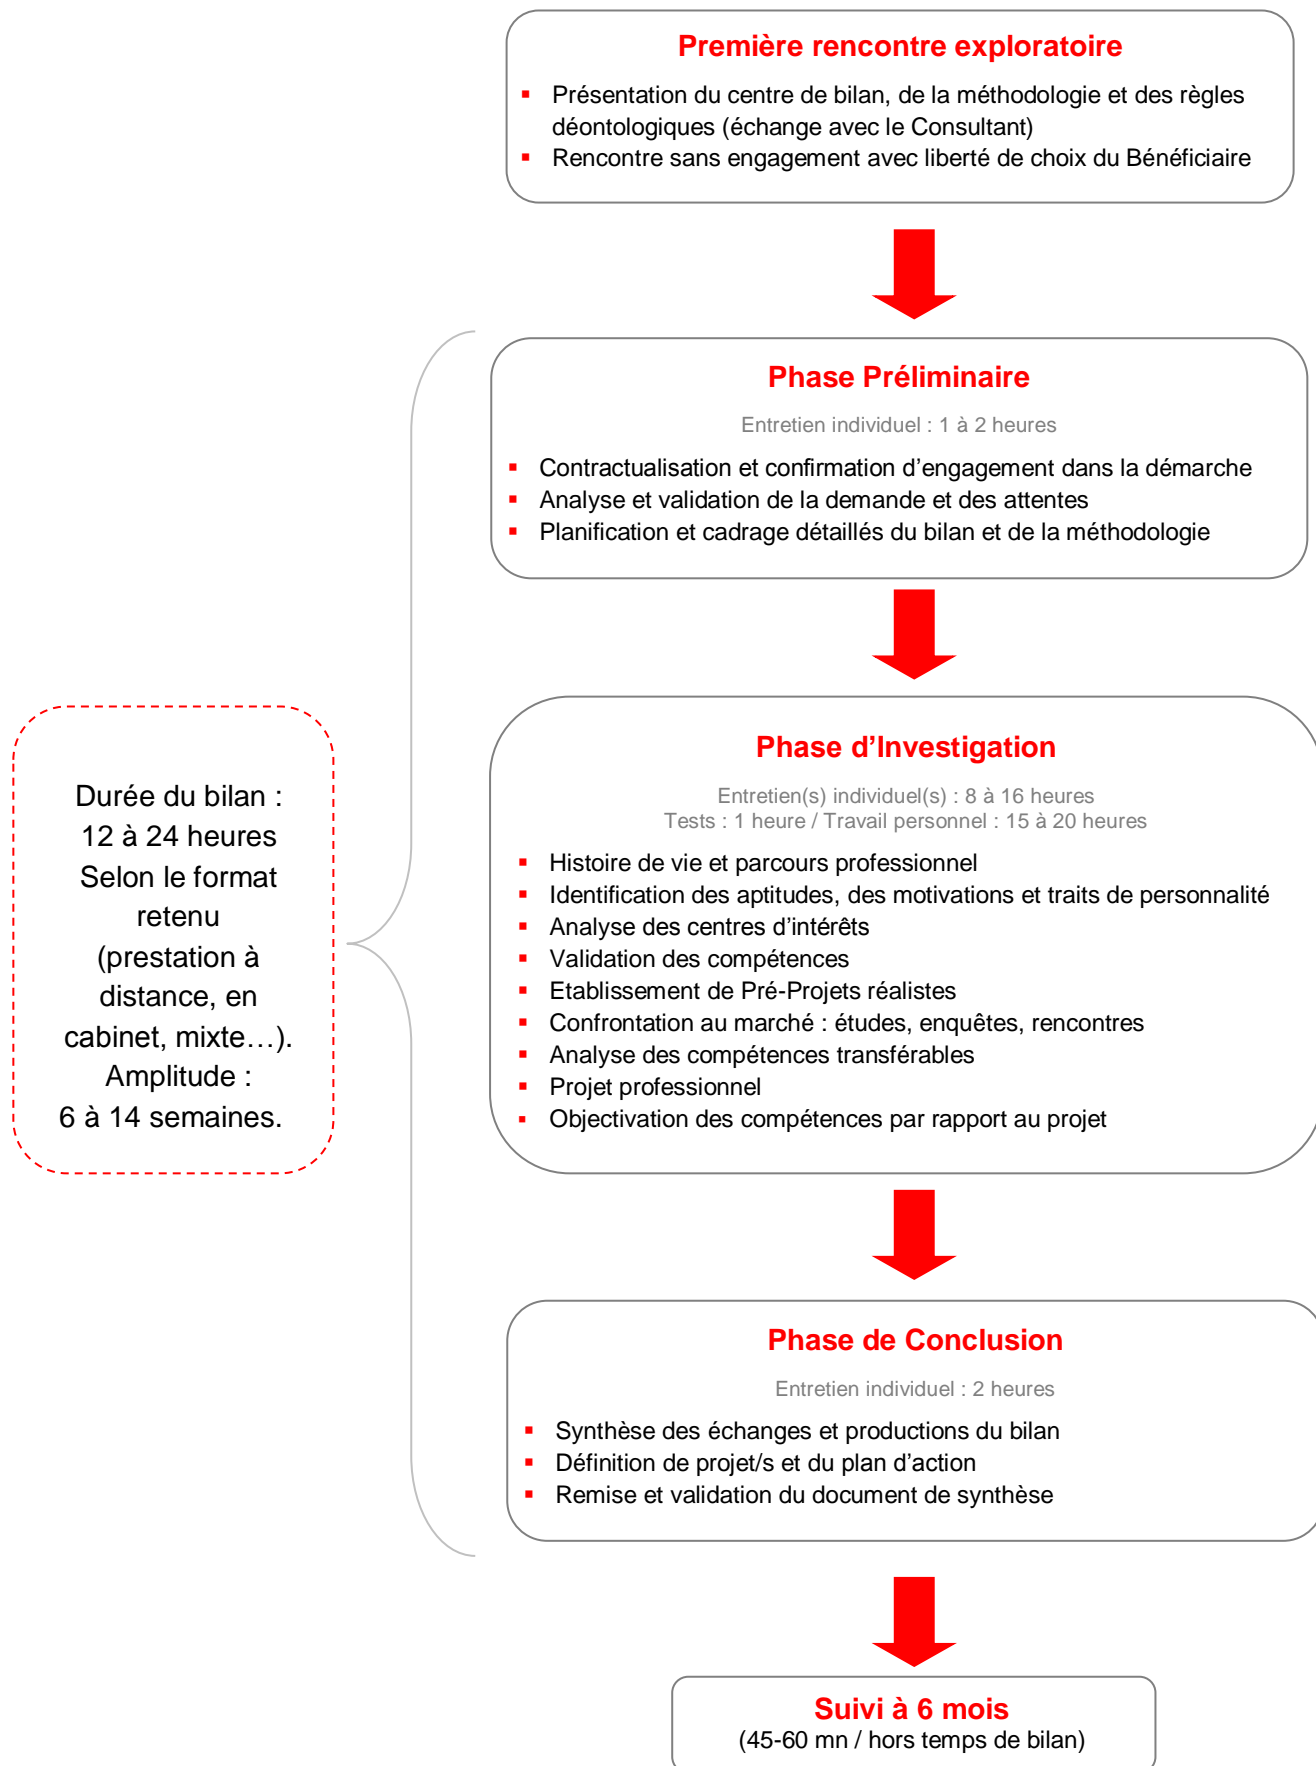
Première rencontre exploratoire

- Présentation du centre de bilan, de la méthodologie et des règles déontologiques (échange avec le Consultant)
- Rencontre sans engagement avec liberté de choix du Bénéficiaire

Phase Préliminaire

Entretien individuel : 1 à 2 heures

- Contractualisation et confirmation d'engagement dans la démarche
- Analyse et validation de la demande et des attentes
- Planification et cadrage détaillés du bilan et de la méthodologie

Durée du bilan : 12 à 24 heures Selon le format retenu (prestation à distance, en cabinet, mixte…). Amplitude : 6 à 14 semaines.

Phase d'Investigation

Entretien(s) individuel(s) : 8 à 16 heures
Tests : 1 heure / Travail personnel : 15 à 20 heures

- Histoire de vie et parcours professionnel
- Identification des aptitudes, des motivations et traits de personnalité
- Analyse des centres d'intérêts
- Validation des compétences
- Etablissement de Pré-Projets réalistes
- Confrontation au marché : études, enquêtes, rencontres
- Analyse des compétences transférables
- Projet professionnel
- Objectivation des compétences par rapport au projet

Phase de Conclusion

Entretien individuel : 2 heures

- Synthèse des échanges et productions du bilan
- Définition de projet/s et du plan d'action
- Remise et validation du document de synthèse

Suivi à 6 mois
(45-60 mn / hors temps de bilan)